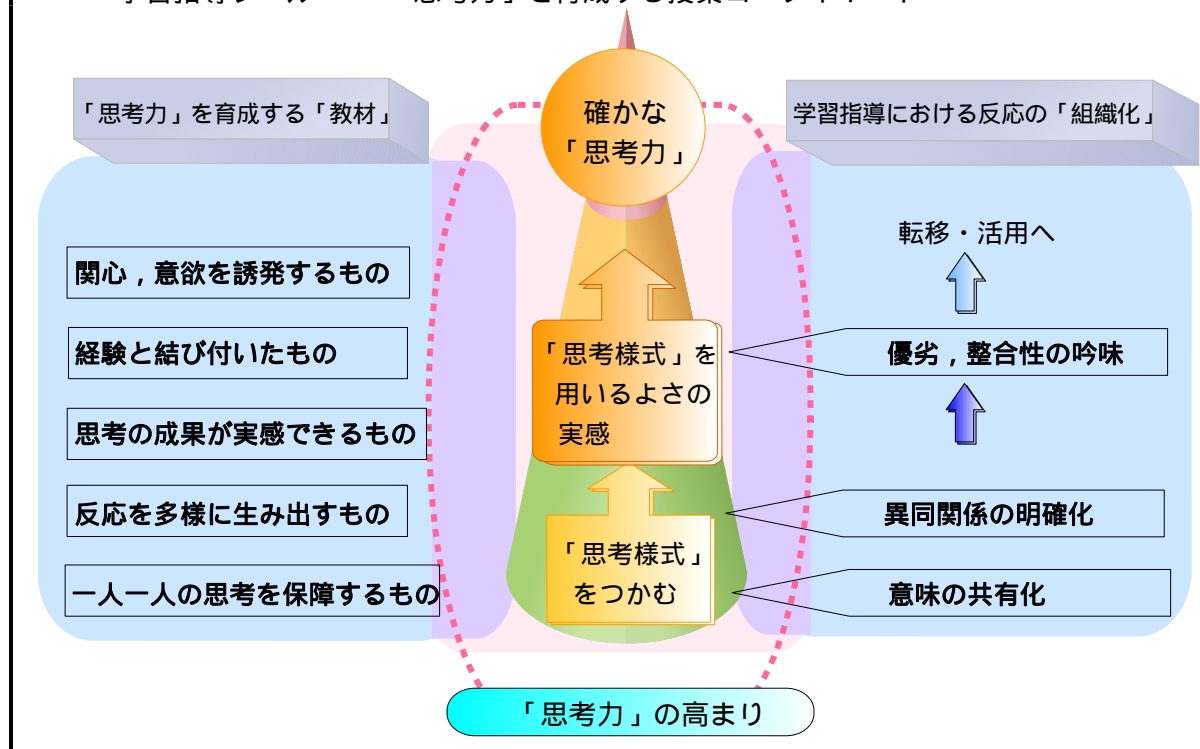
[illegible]

「思考力」を育成する「教材」

確かな「思考力」

学習指導における反応の「組織化」

関心，意欲を誘発するもの

経験と結び付いたもの

思考の成果が実感できるもの

反応を多様に生み出すもの

一人一人の思考を保障するもの

「思考様式」を用いるよさの実感

「思考様式」をつかむ

転移・活用へ

優劣，整合性の吟味

異同関係の明確化

意味の共有化

「思考力」の高まり